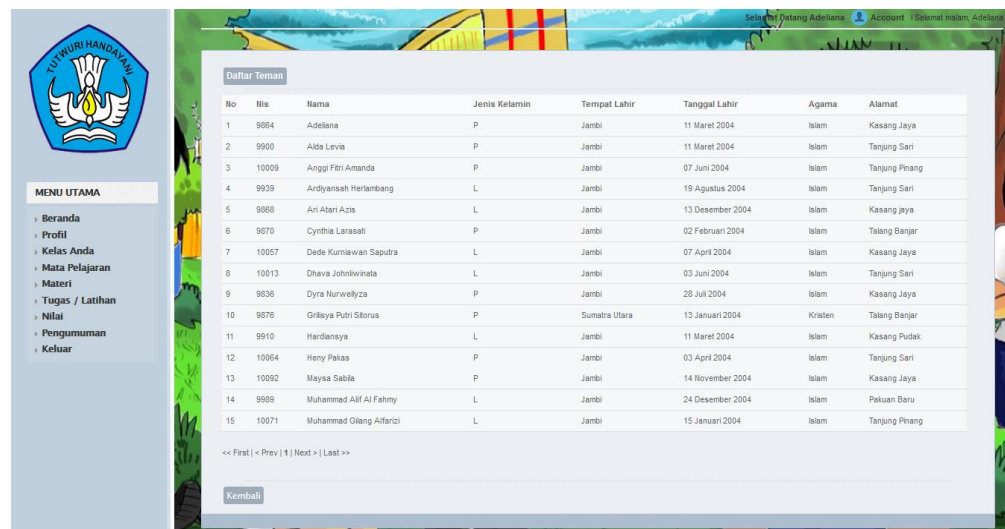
TUT WURI HANDAYANI

Selamat Datang Adeliana Account | Selamat malam, Adeliana

MENU UTAMA
Beranda
Profil
Kelas Anda
Mata Pelajaran
Materi
Tugas / Latihan
Nilai
Pengumuman
Keluar

Daftar Teman

| No | Nis | Nama | Jenis Kelamin | Tempat Lahir | Tanggal Lahir | Agama | Alamat |
|---|---|---|---|---|---|---|---|
| 1 | 9864 | Adeliana | P | Jambi | 11 Maret 2004 | Islam | Kasang Jaya |
| 2 | 9900 | Alda Levia | P | Jambi | 11 Maret 2004 | Islam | Tanjung Sari |
| 3 | 10009 | Anggi Fitri Amanda | P | Jambi | 07 Juni 2004 | Islam | Tanjung Pinang |
| 4 | 9939 | Ardiyansah Herlambang | L | Jambi | 19 Agustus 2004 | Islam | Tanjung Sari |
| 5 | 9868 | Ari Atari Azis | L | Jambi | 13 Desember 2004 | Islam | Kasang jaya |
| 6 | 9870 | Cynthia Larasati | P | Jambi | 02 Februari 2004 | Islam | Talang Banjar |
| 7 | 10057 | Dede Kurniawan Saputra | L | Jambi | 07 April 2004 | Islam | Kasang Jaya |
| 8 | 10013 | Dhava Johnliwinata | L | Jambi | 03 Juni 2004 | Islam | Tanjung Sari |
| 9 | 9836 | Dyra Nurwellyza | P | Jambi | 28 Juli 2004 | Islam | Kasang Jaya |
| 10 | 9876 | Grilisya Putri Sitorus | P | Sumatra Utara | 13 Januari 2004 | Kristen | Talang Banjar |
| 11 | 9910 | Hardiansya | L | Jambi | 11 Maret 2004 | Islam | Kasang Pudak |
| 12 | 10064 | Heny Pakas | P | Jambi | 03 April 2004 | Islam | Tanjung Sari |
| 13 | 10092 | Maysa Sabila | P | Jambi | 14 November 2004 | Islam | Kasang Jaya |
| 14 | 9989 | Muhammad Alif Al Fahmy | L | Jambi | 24 Desember 2004 | Islam | Pakuan Baru |
| 15 | 10071 | Muhammad Gilang Alfarizi | L | Jambi | 15 Januari 2004 | Islam | Tanjung Pinang |

<< First | < Prev | 1 | Next > | Last >>

Kembali